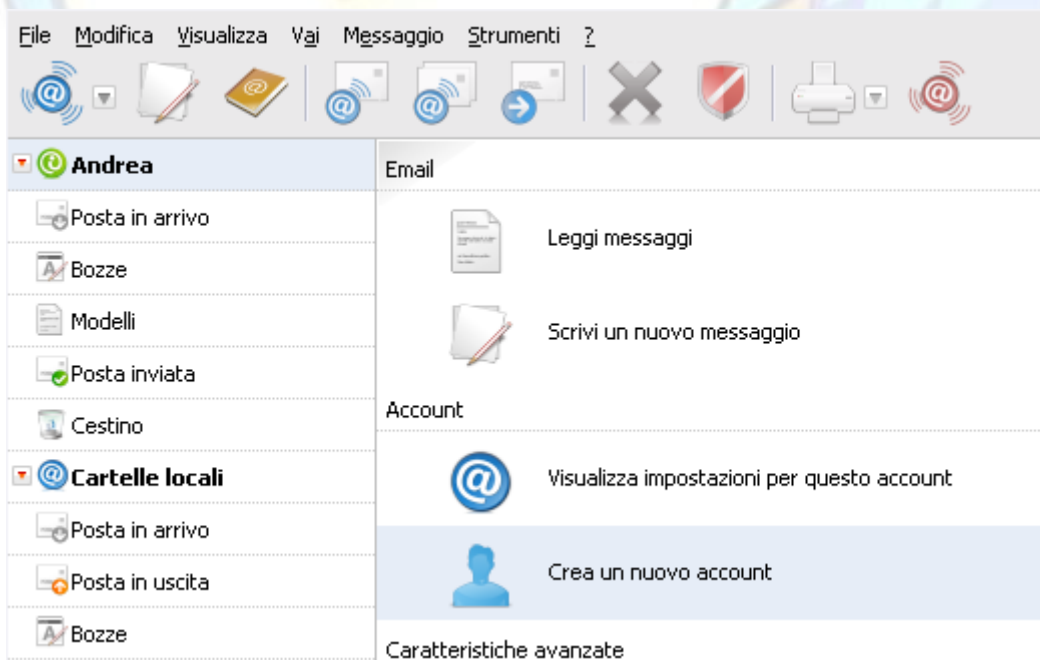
File Modifica Visualizza Vai Messaggio Strumenti ?

Andrea
Posta in arrivo
Bozze
Modelli
Posta inviata
Cestino
Cartelle locali
Posta in arrivo
Posta in uscita
Bozze

Email
Leggi messaggi
Scrivi un nuovo messaggio
Account
Visualizza impostazioni per questo account
Crea un nuovo account
Caratteristiche avanzate